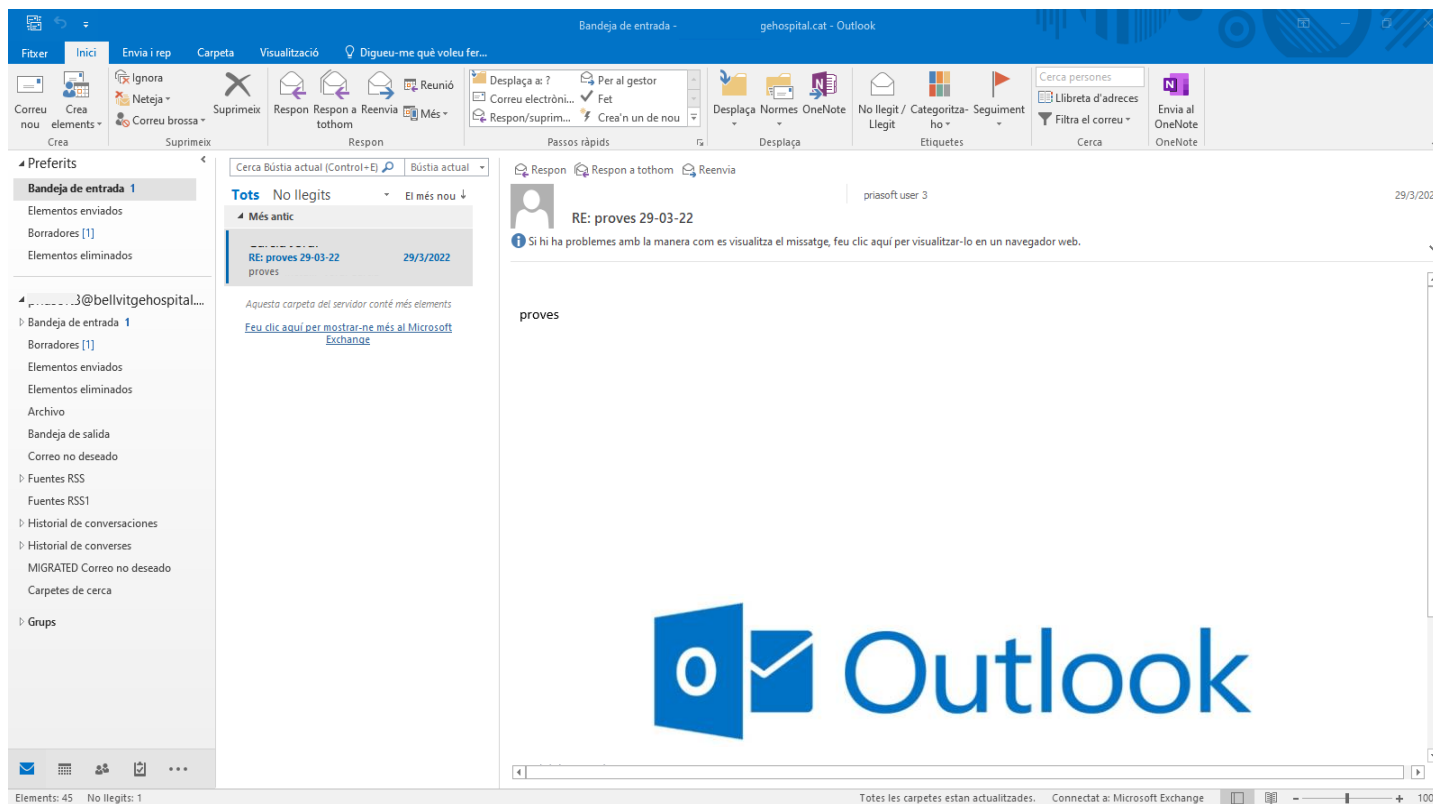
Bandeja de entrada - gehospital.cat - Outlook

Fitxer Inici Envia i rep Carpeta Visualització Digueu-me què voleu fer...

Correu nou
Crea elements
Crea
Ignora
Neteja
Correu brossa
Suprimeix
Suprimeix
Respon
Respon a tothom
Reenvia
Reunió
Més
Respon
Desplaça a: ?
Correu electròni...
Respon/suprim...
Per al gestor
Fet
Crea'n un de nou
Passos ràpids
Desplaça
Normes
OneNote
Desplaça
No llegit / Llegit
Categoritza-ho
Seguiment
Etiquetes
Cerca persones
Llibreta d'adreces
Filtra el correu
Cerca
Envia al OneNote
OneNote

Preferits
Bandeja de entrada 1
Elementos enviados
Borradores [1]
Elementos eliminados

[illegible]3@bellvitgehospital...
Bandeja de entrada 1
Borradores [1]
Elementos enviados
Elementos eliminados
Archivo
Bandeja de salida
Correo no deseado
Fuentes RSS
Fuentes RSS1
Historial de conversaciones
Historial de converses
MIGRATED Correo no deseado
Carpetes de cerca

Grups

Cerca Bústia actual (Control+E)
Bústia actual
Tots No llegits
El més nou
Més antic
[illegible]
RE: proves 29-03-22 29/3/2022
proves
Aquesta carpeta del servidor conté més elements
Feu clic aquí per mostrar-ne més al Microsoft Exchange

Respon Respon a tothom Reenvia
priasoft user 3
29/3/202
RE: proves 29-03-22
Si hi ha problemes amb la manera com es visualitza el missatge, feu clic aquí per visualitzar-lo en un navegador web.

proves

Outlook

Elements: 45 No llegits: 1
Totes les carpetes estan actualitzades. Connectat a: Microsoft Exchange
100